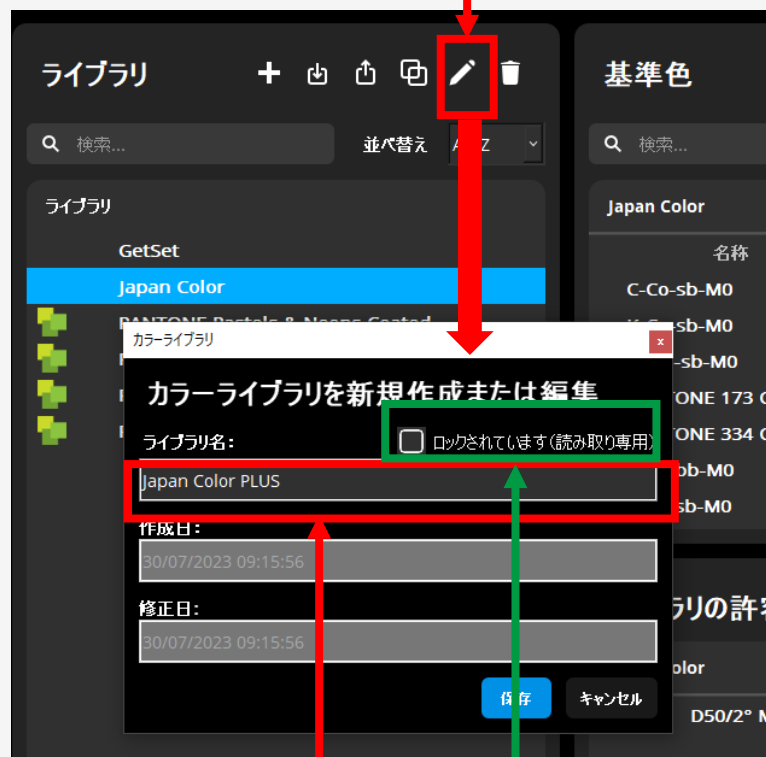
ライブラリ

基準色

検索...

並べ替え A-Z

検索...

ライブラリ

GetSet

Japan Color

PANTONE Pastels & Neons Coated

Japan Color

名称

C-Co-sb-M0

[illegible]-sb-M0

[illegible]-sb-M0

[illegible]TONE 173 C

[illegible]TONE 334 C

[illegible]-sb-M0

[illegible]-sb-M0

カラーライブラリ

カラーライブラリを新規作成または編集

ライブラリ名:

ロックされています(読み取り専用)

Japan Color PLUS

作成日:

30/07/2023 09:15:56

修正日:

30/07/2023 09:15:56

保存

キャンセル

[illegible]ラリの許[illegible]

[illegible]olor

D50/2°

N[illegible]